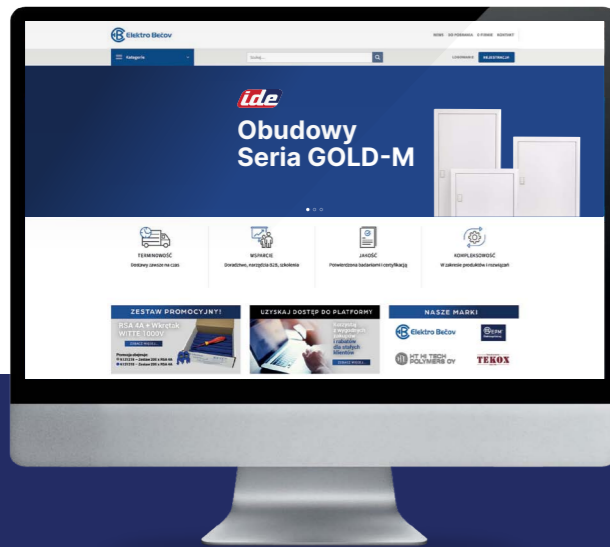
Elektro Bečov

SKLEP O FIRMIE O STRONIE KONTAKT

Kategorie

Szukaj...

LOGOWANIE REJESTRACJA

ide

Obudowy Seria GOLD-M

TERMINOWOŚĆ
Dostawy zawsze na czas

WSPARCIE
Doradztwo, narzędzia B2B, szkolenia

JAKOŚĆ
Potwierdzona badaniami i certyfikacją

KOMPLEKSOWOŚĆ
W zakresie produktów i rozwiązań

ZESTAW PROMOCYJNY!
RSA 4A + Wkrętak WITTE 1000V
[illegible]

UZYSKAJ DOSTĘP DO PLATFORMY
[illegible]

NASZE MARKI
Elektro Bečov
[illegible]
HT HI TECH POLYMERS OY
TEKOX